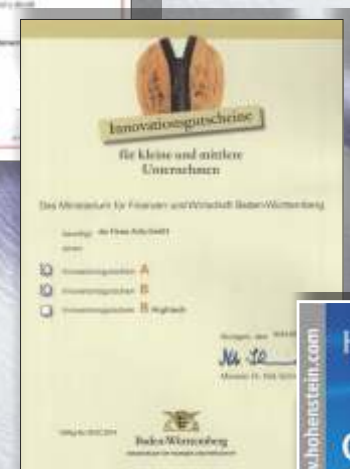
Innovationsgutscheine

für kleine und mittlere Unternehmen

Das Ministerium für Finanzen und Wirtschaft Baden-Württemberg

bewilligt der Firma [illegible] GmbH

einen

Innovationsgutschein A

Innovationsgutschein B

Innovationsgutschein B Hightech

Stuttgart, den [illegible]

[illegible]

Minister für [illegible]

Gültig bis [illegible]

Baden-Württemberg

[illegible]

w.hohenstein.com